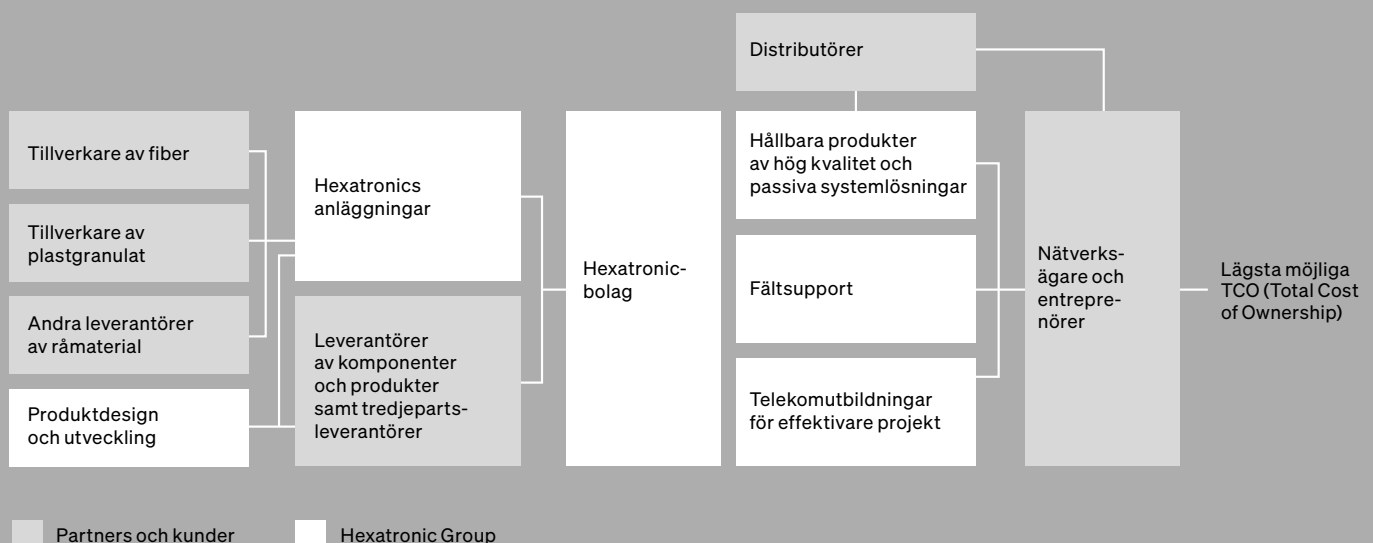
Distributörer

Tillverkare av fiber

Tillverkare av plastgranulat

Andra leverantörer av råmaterial

Produktdesign och utveckling

Hexatronics anläggningar

Leverantörer av komponenter och produkter samt tredjepartsleverantörer

Hexatronic-bolag

Hållbara produkter av hög kvalitet och passiva systemlösningar

Fältsupport

Telekomutbildningar för effektivare projekt

Nätverks-ägare och entrepre-nörer

Lägsta möjliga TCO (Total Cost of Ownership)

Partners och kunder

Hexatronic Group